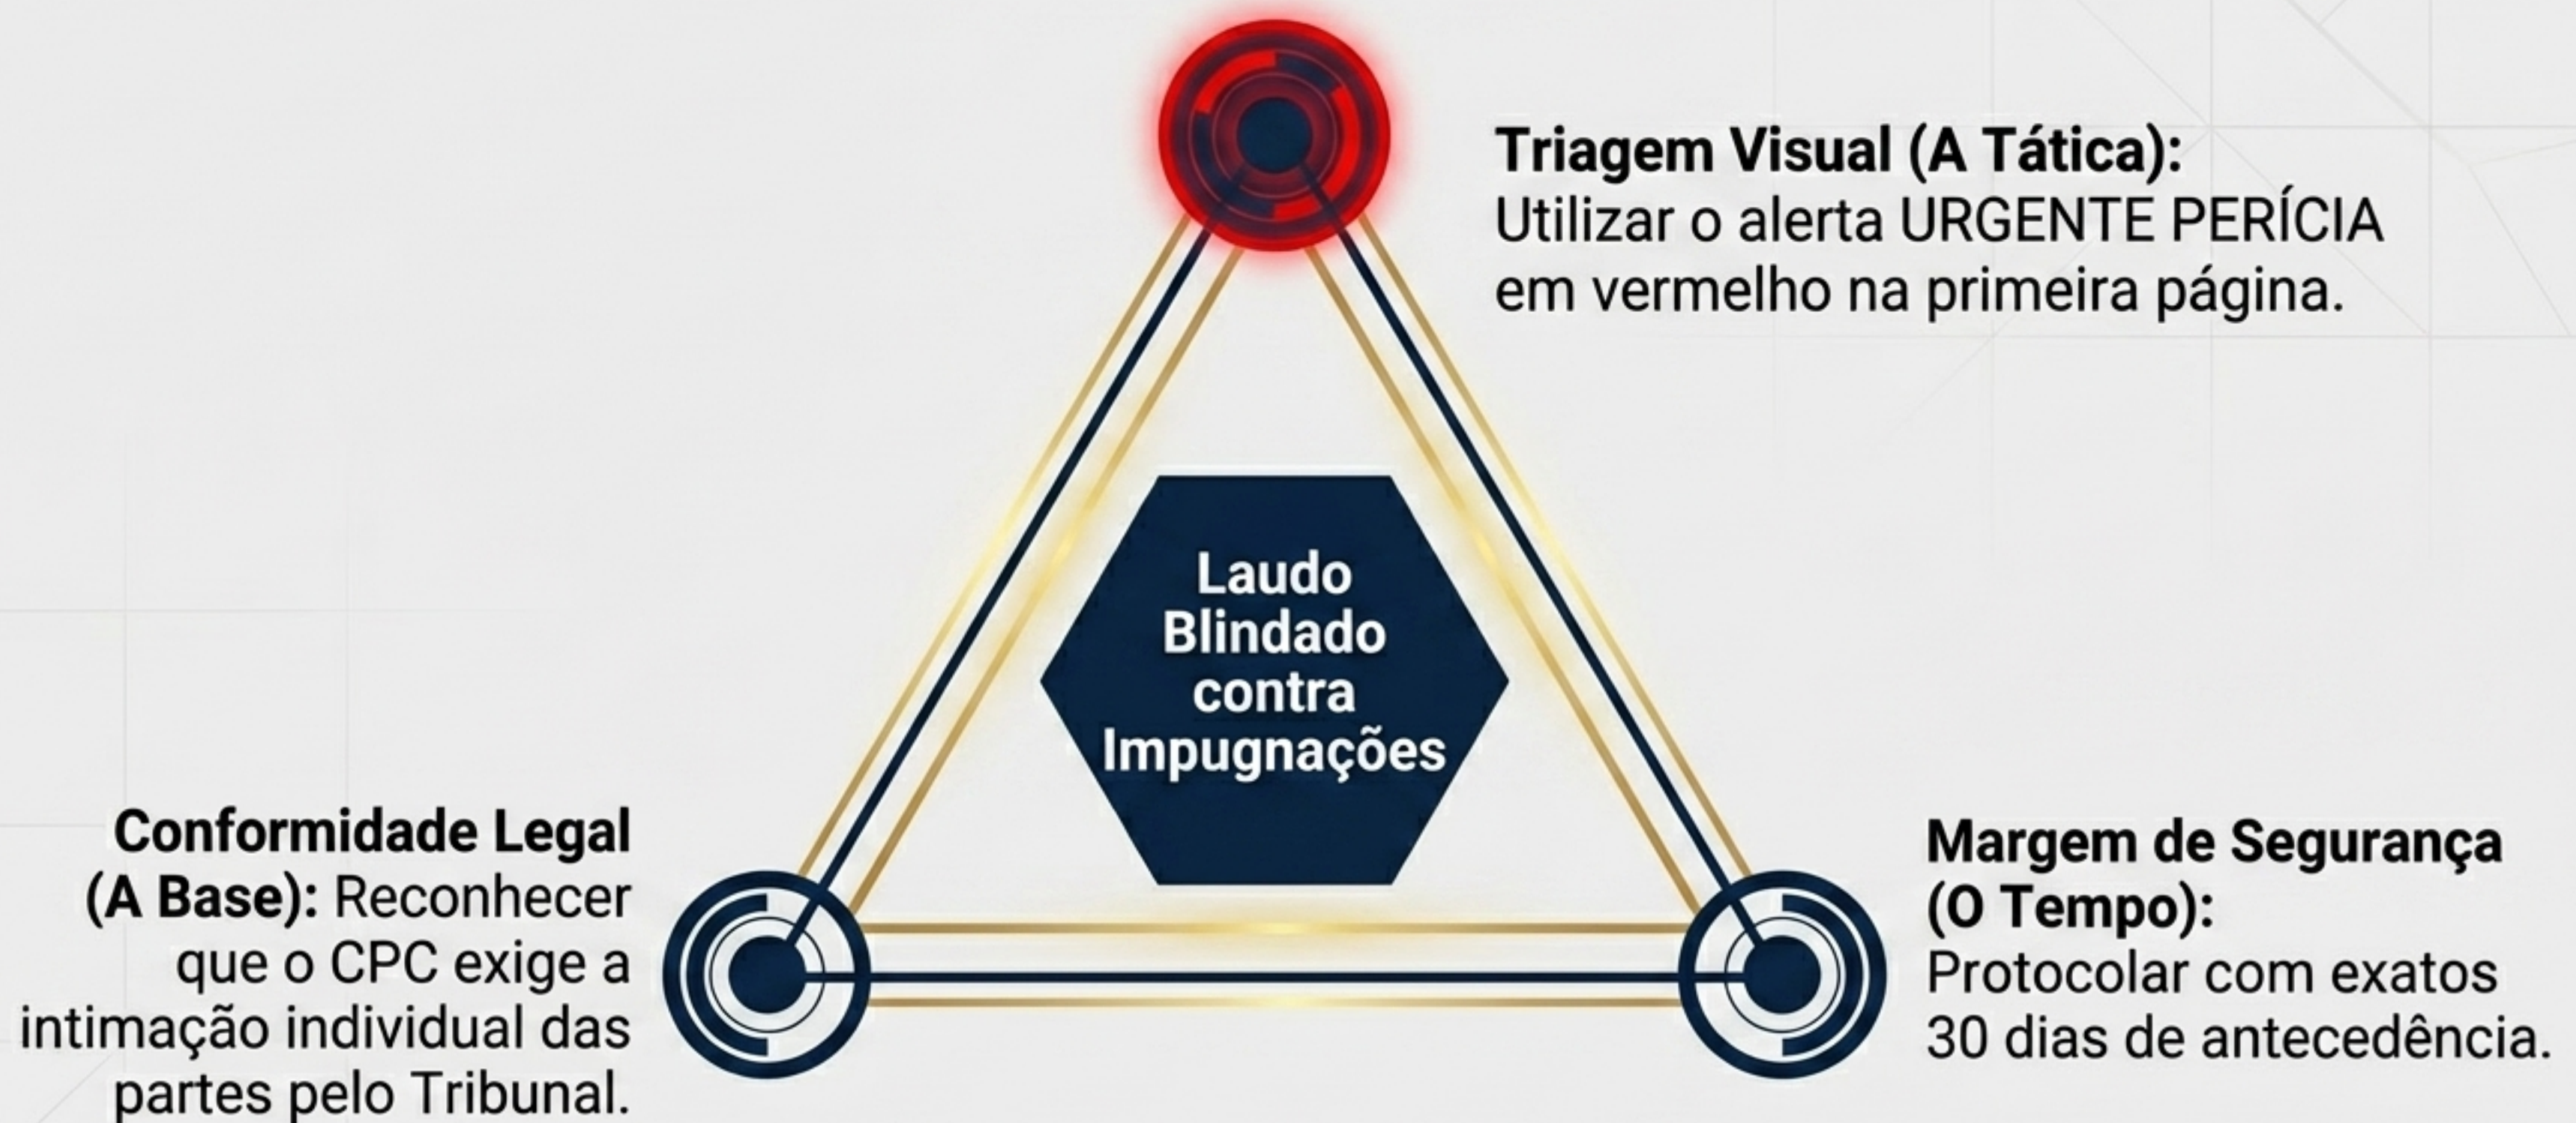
Triagem Visual (A Tática): Utilizar o alerta URGENTE PERÍCIA em vermelho na primeira página.

Laudo Blindado contra Impugnações

Conformidade Legal (A Base): Reconhecer que o CPC exige a intimação individual das partes pelo Tribunal.

Margem de Segurança (O Tempo): Protocolar com exatos 30 dias de antecedência.